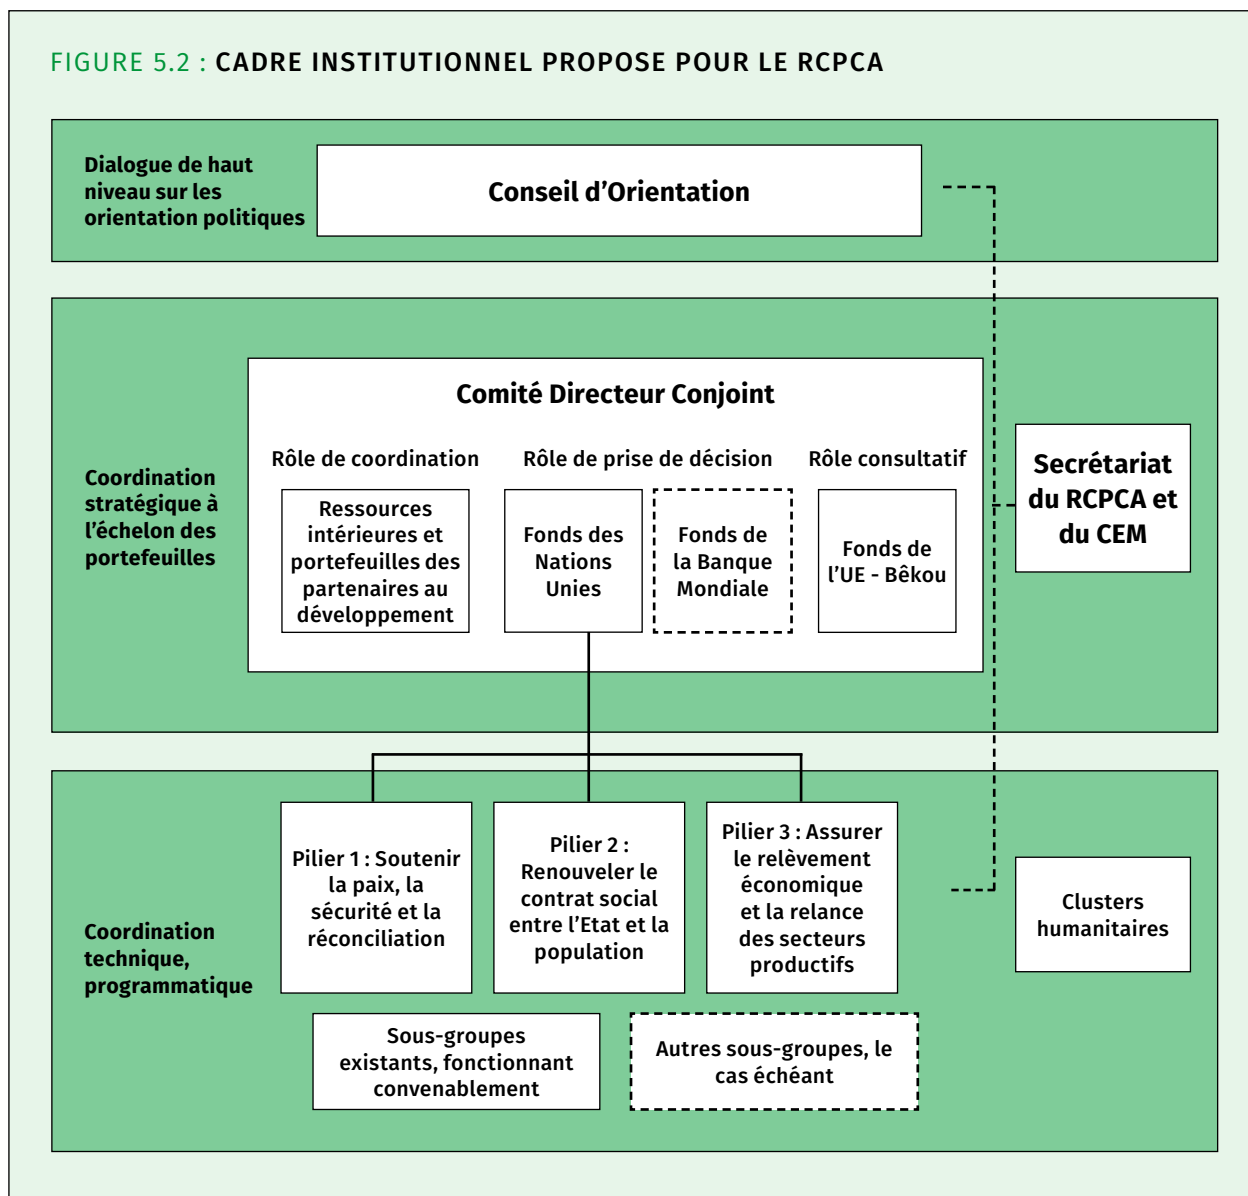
FIGURE 5.2 : CADRE INSTITUTIONNEL PROPOSE POUR LE RCPCA

Dialogue de haut niveau sur les orientation politiques

Conseil d'Orientation

Coordination stratégique à l'échelon des portefeuilles

Comité Directeur Conjoint

Rôle de coordination

Rôle de prise de décision

Rôle consultatif

Ressources intérieures et portefeuilles des partenaires au développement

Fonds des Nations Unies

Fonds de la Banque Mondiale

Fonds de l'UE - Bêkou

Secrétariat du RCPCA et du CEM

Coordination technique, programmatique

Pilier 1 : Soutenir la paix, la sécurité et la réconciliation

Pilier 2 : Renouveler le contrat social entre l'Etat et la population

Pilier 3 : Assurer le relèvement économique et la relance des secteurs productifs

Clusters humanitaires

Sous-groupes existants, fonctionnant convenablement

Autres sous-groupes, le cas échéant